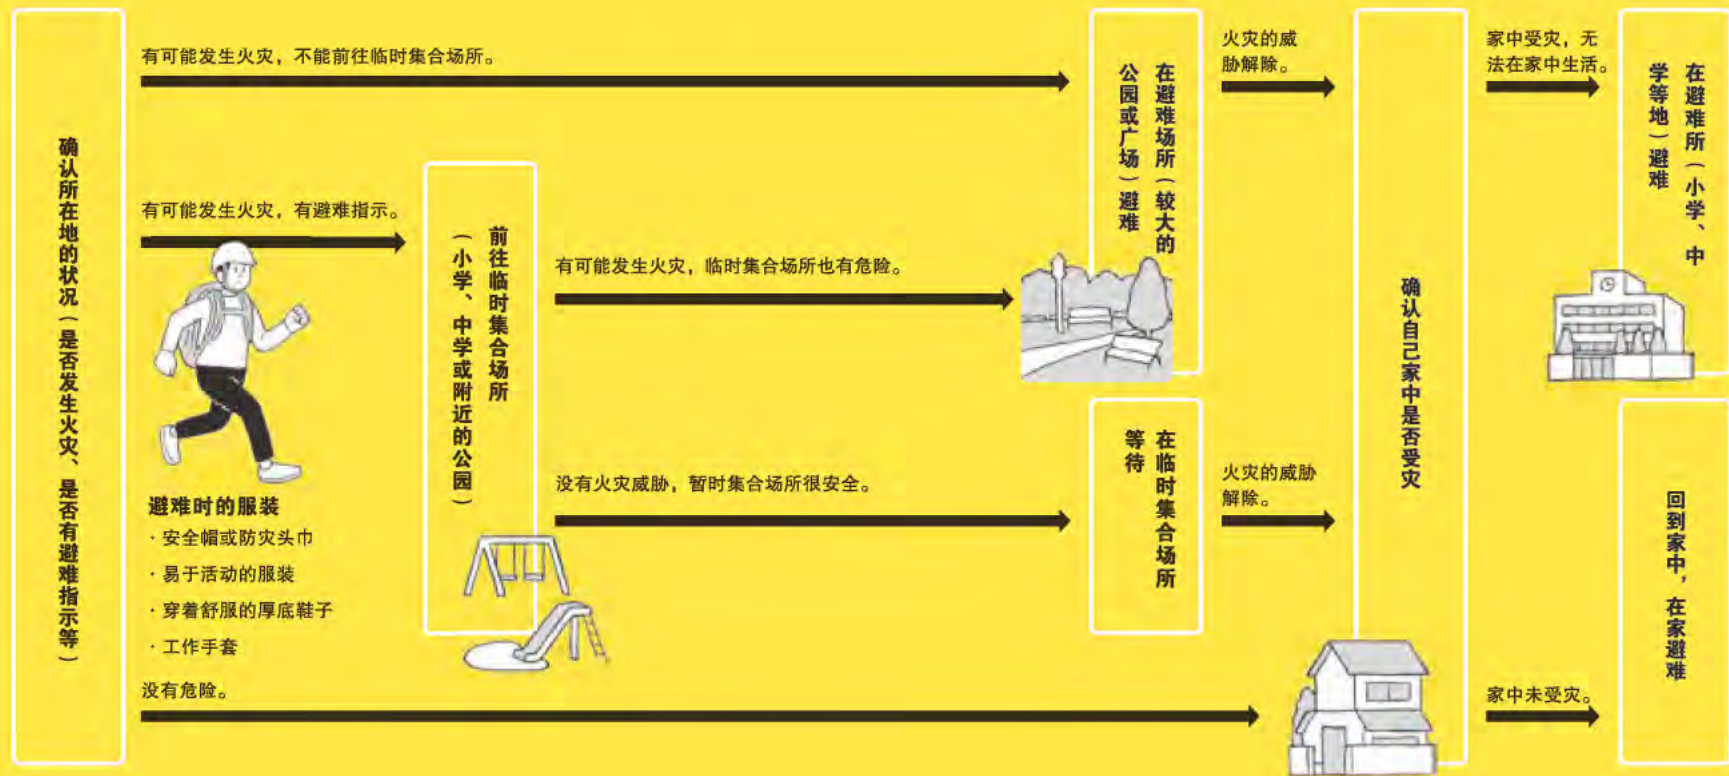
确认所在地的状况（是否发生火灾、是否有避难指示等）

有可能发生火灾，不能前往临时集合场所。

有可能发生火灾，有避难指示。

避难时的服装
・安全帽或防灾头巾
・易于活动的服装
・穿着舒服的厚底鞋子
・工作手套

没有危险。

前往临时集合场所（小学、中学或附近的公园）

有可能发生火灾，临时集合场所也有危险。

没有火灾威胁，暂时集合场所很安全。

在避难场所（较大的公园或广场）避难

在临时集合场所等待

火灾的威胁解除。

火灾的威胁解除。

确认自己家中是否受灾

家中受灾，无法在家中生活。

家中未受灾。

在避难所（小学、中学等地）避难

回到家中，在家避难